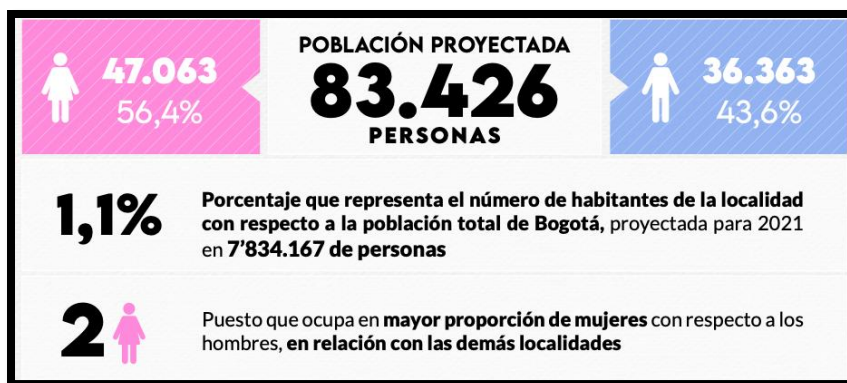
47.063
56,4%

POBLACIÓN PROYECTADA
83.426
PERSONAS

36.363
43,6%

1,1%

Porcentaje que representa el número de habitantes de la localidad con respecto a la población total de Bogotá, proyectada para 2021 en 7'834.167 de personas

2

Puesto que ocupa en mayor proporción de mujeres con respecto a los hombres, en relación con las demás localidades